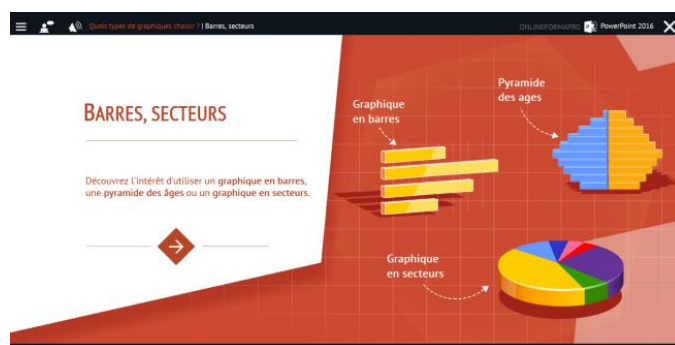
Quels types de graphiques choisir ? | Barres, secteurs

ONLINEFORMAPRO PowerPoint 2016

BARRES, SECTEURS

Découvrez l'intérêt d'utiliser un graphique en barres, une pyramide des âges ou un graphique en secteurs.

Graphique en barres

Pyramide des ages

Graphique en secteurs